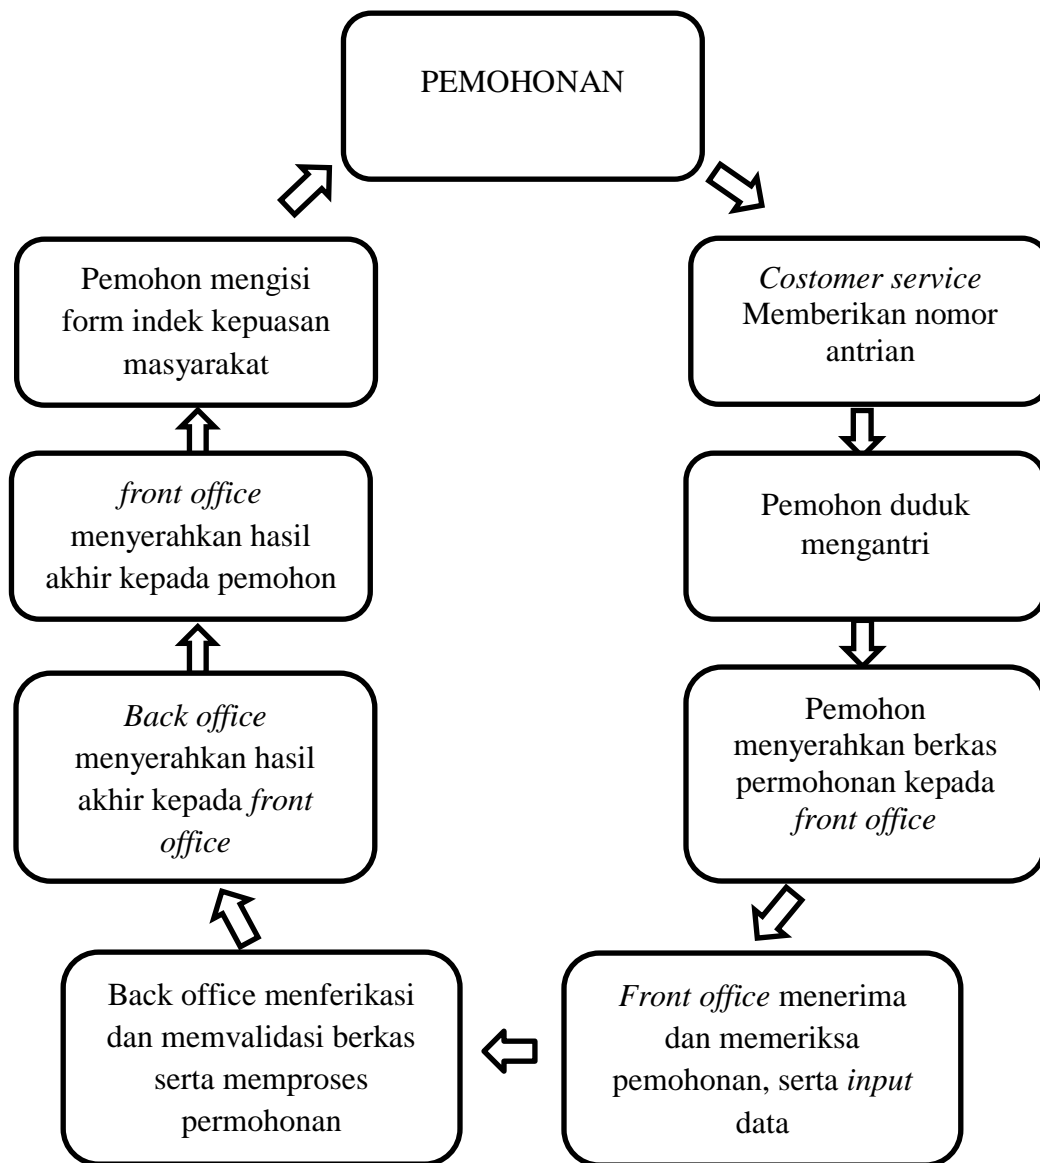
PEMOHONAN

Costomer service Memberikan nomor antrian

Pemohon duduk mengantri

Pemohon menyerahkan berkas permohonan kepada front office

Front office menerima dan memeriksa pemohonan, serta input data

Back office menferikasi dan memvalidasi berkas serta memproses permohonan

Back office menyerahkan hasil akhir kepada front office

front office menyerahkan hasil akhir kepada pemohon

Pemohon mengisi form indek kepuasan masyarakat